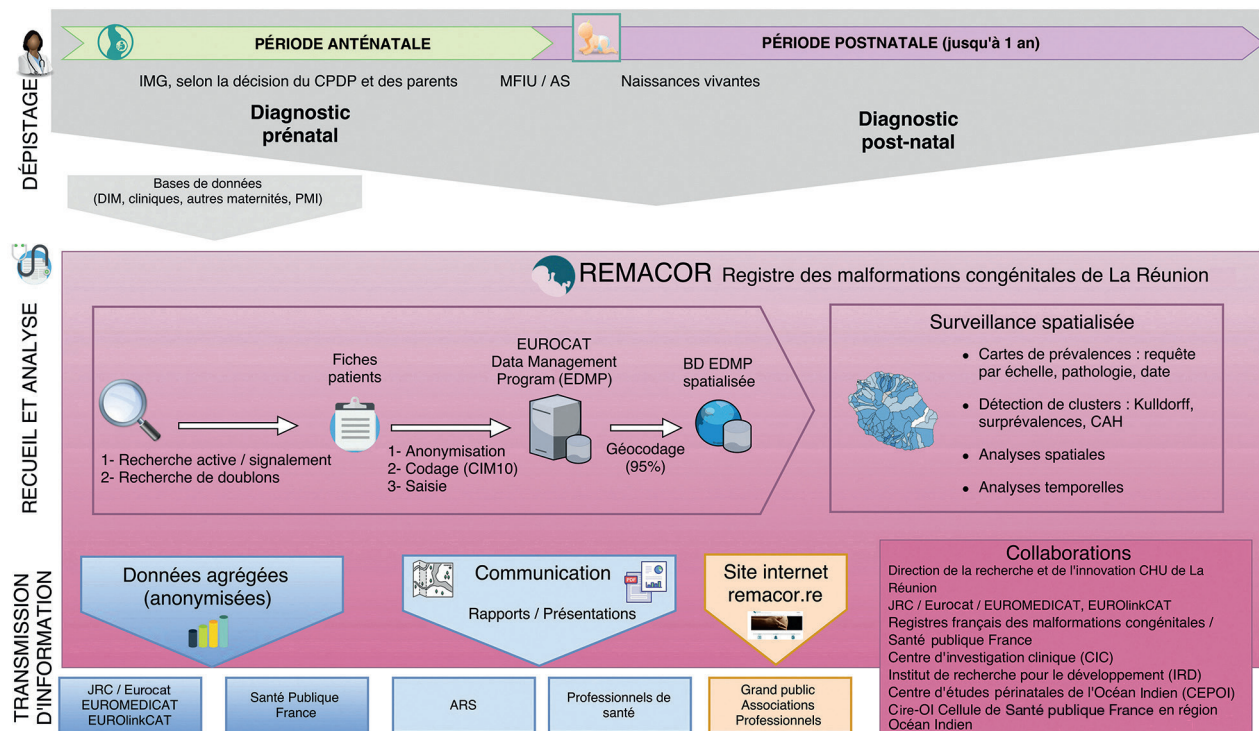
DÉPISTAGE

PÉRIODE ANTÉNATALE

PÉRIODE POSTNATALE (jusqu'à 1 an)

IMG, selon la décision du CPDP et des parents

MFIU / AS

Naissances vivantes

Diagnostic prénatal

Diagnostic post-natal

Bases de données (DIM, cliniques, autres maternités, PMI)

RECUEIL ET ANALYSE

REMACOR Registre des malformations congénitales de La Réunion

Fiches patients

EUROCAT Data Management Program (EDMP)

BD EDMP spatialisée

1- Recherche active / signalement
2- Recherche de doublons

1- Anonymisation
2- Codage (CIM10)
3- Saisie

Géocodage (95%)

Surveillance spatialisée

• Cartes de prévalences : requête par échelle, pathologie, date
• Détection de clusters : Kulldorff, surprévalences, CAH
• Analyses spatiales
• Analyses temporelles

TRANSMISSION D'INFORMATION

Données agrégées (anonymisées)

Communication

Rapports / Présentations

Site internet remacor.re

Collaborations
Direction de la recherche et de l'innovation CHU de La Réunion
JRC / Eurocat / EUROMEDICAT, EUROlinkCAT
Registres français des malformations congénitales / Santé publique France
Centre d'investigation clinique (CIC)
Institut de recherche pour le développement (IRD)
Centre d'études périnatales de l'Océan Indien (CEPOI)
Cire-OI Cellule de Santé publique France en région Océan Indien

JRC / Eurocat EUROMEDICAT EUROlinkCAT

Santé Publique France

ARS

Professionnels de santé

Grand public Associations Professionnels